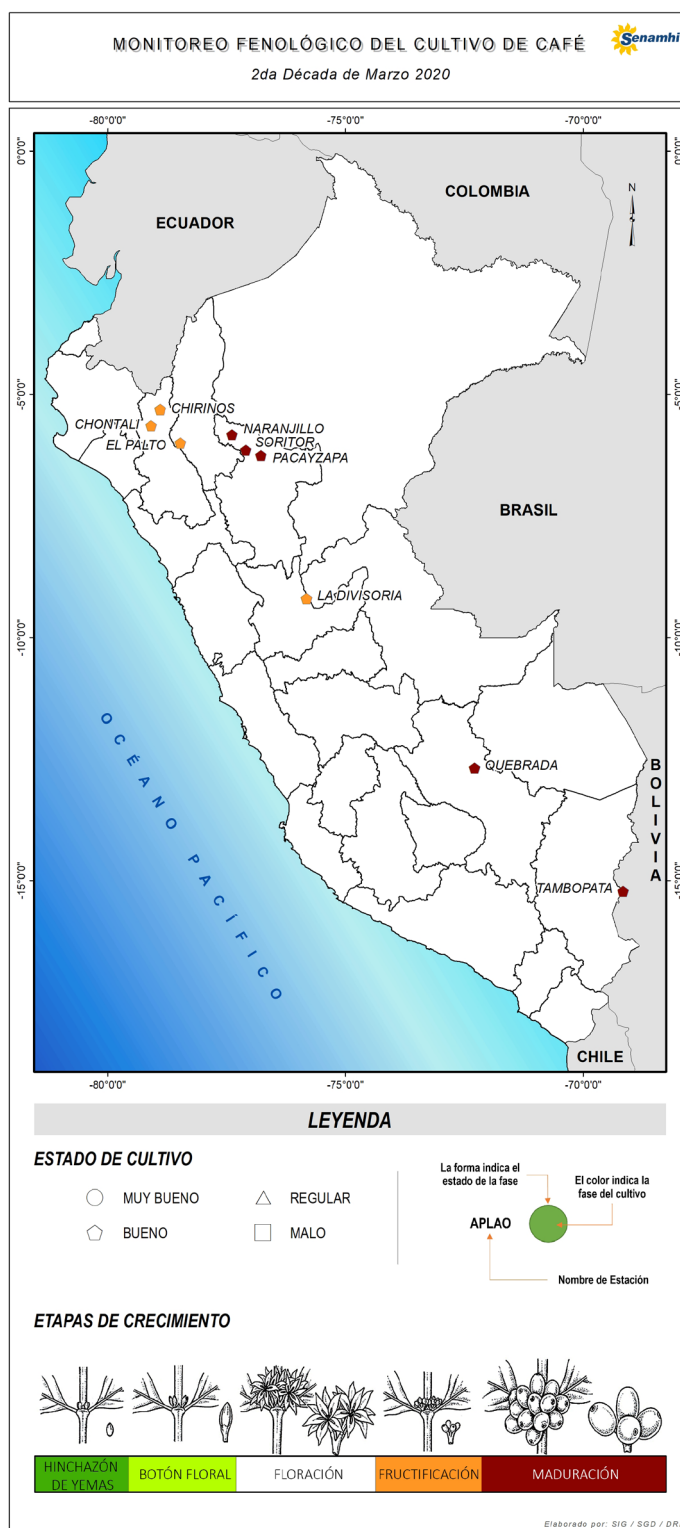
MONITOREO FENOLÓGICO DEL CULTIVO DE CAFÉ

Senamhi

2da Década de Marzo 2020

-80°0'0"

-75°0'0"

-70°0'0"

0°0'0"

0°0'0"

N

COLOMBIA

ECUADOR

-5°0'0"

-5°0'0"

CHIRINOS

CHONTALI

EL PALTO

NARANJILLO

SORITOR

PACAYZAPA

BRASIL

LA DIVISORIA

-10°0'0"

-10°0'0"

OCÉANO PACÍFICO

QUEBRADA

BOLIVIA

-15°0'0"

-15°0'0"

TAMBOPATA

CHILE

-80°0'0"

-75°0'0"

-70°0'0"

LEYENDA

ESTADO DE CULTIVO

MUY BUENO

REGULAR

BUENO

MALO

La forma indica el estado de la fase

El color indica la fase del cultivo

APLAO

Nombre de Estación

ETAPAS DE CRECIMIENTO

| HINCHAZÓN DE YEMAS | BOTÓN FLORAL | FLORACIÓN | FRUCTIFICACIÓN | MADURACIÓN |
|---|---|---|---|---|

Elaborado por: SIG / SGD / DR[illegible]